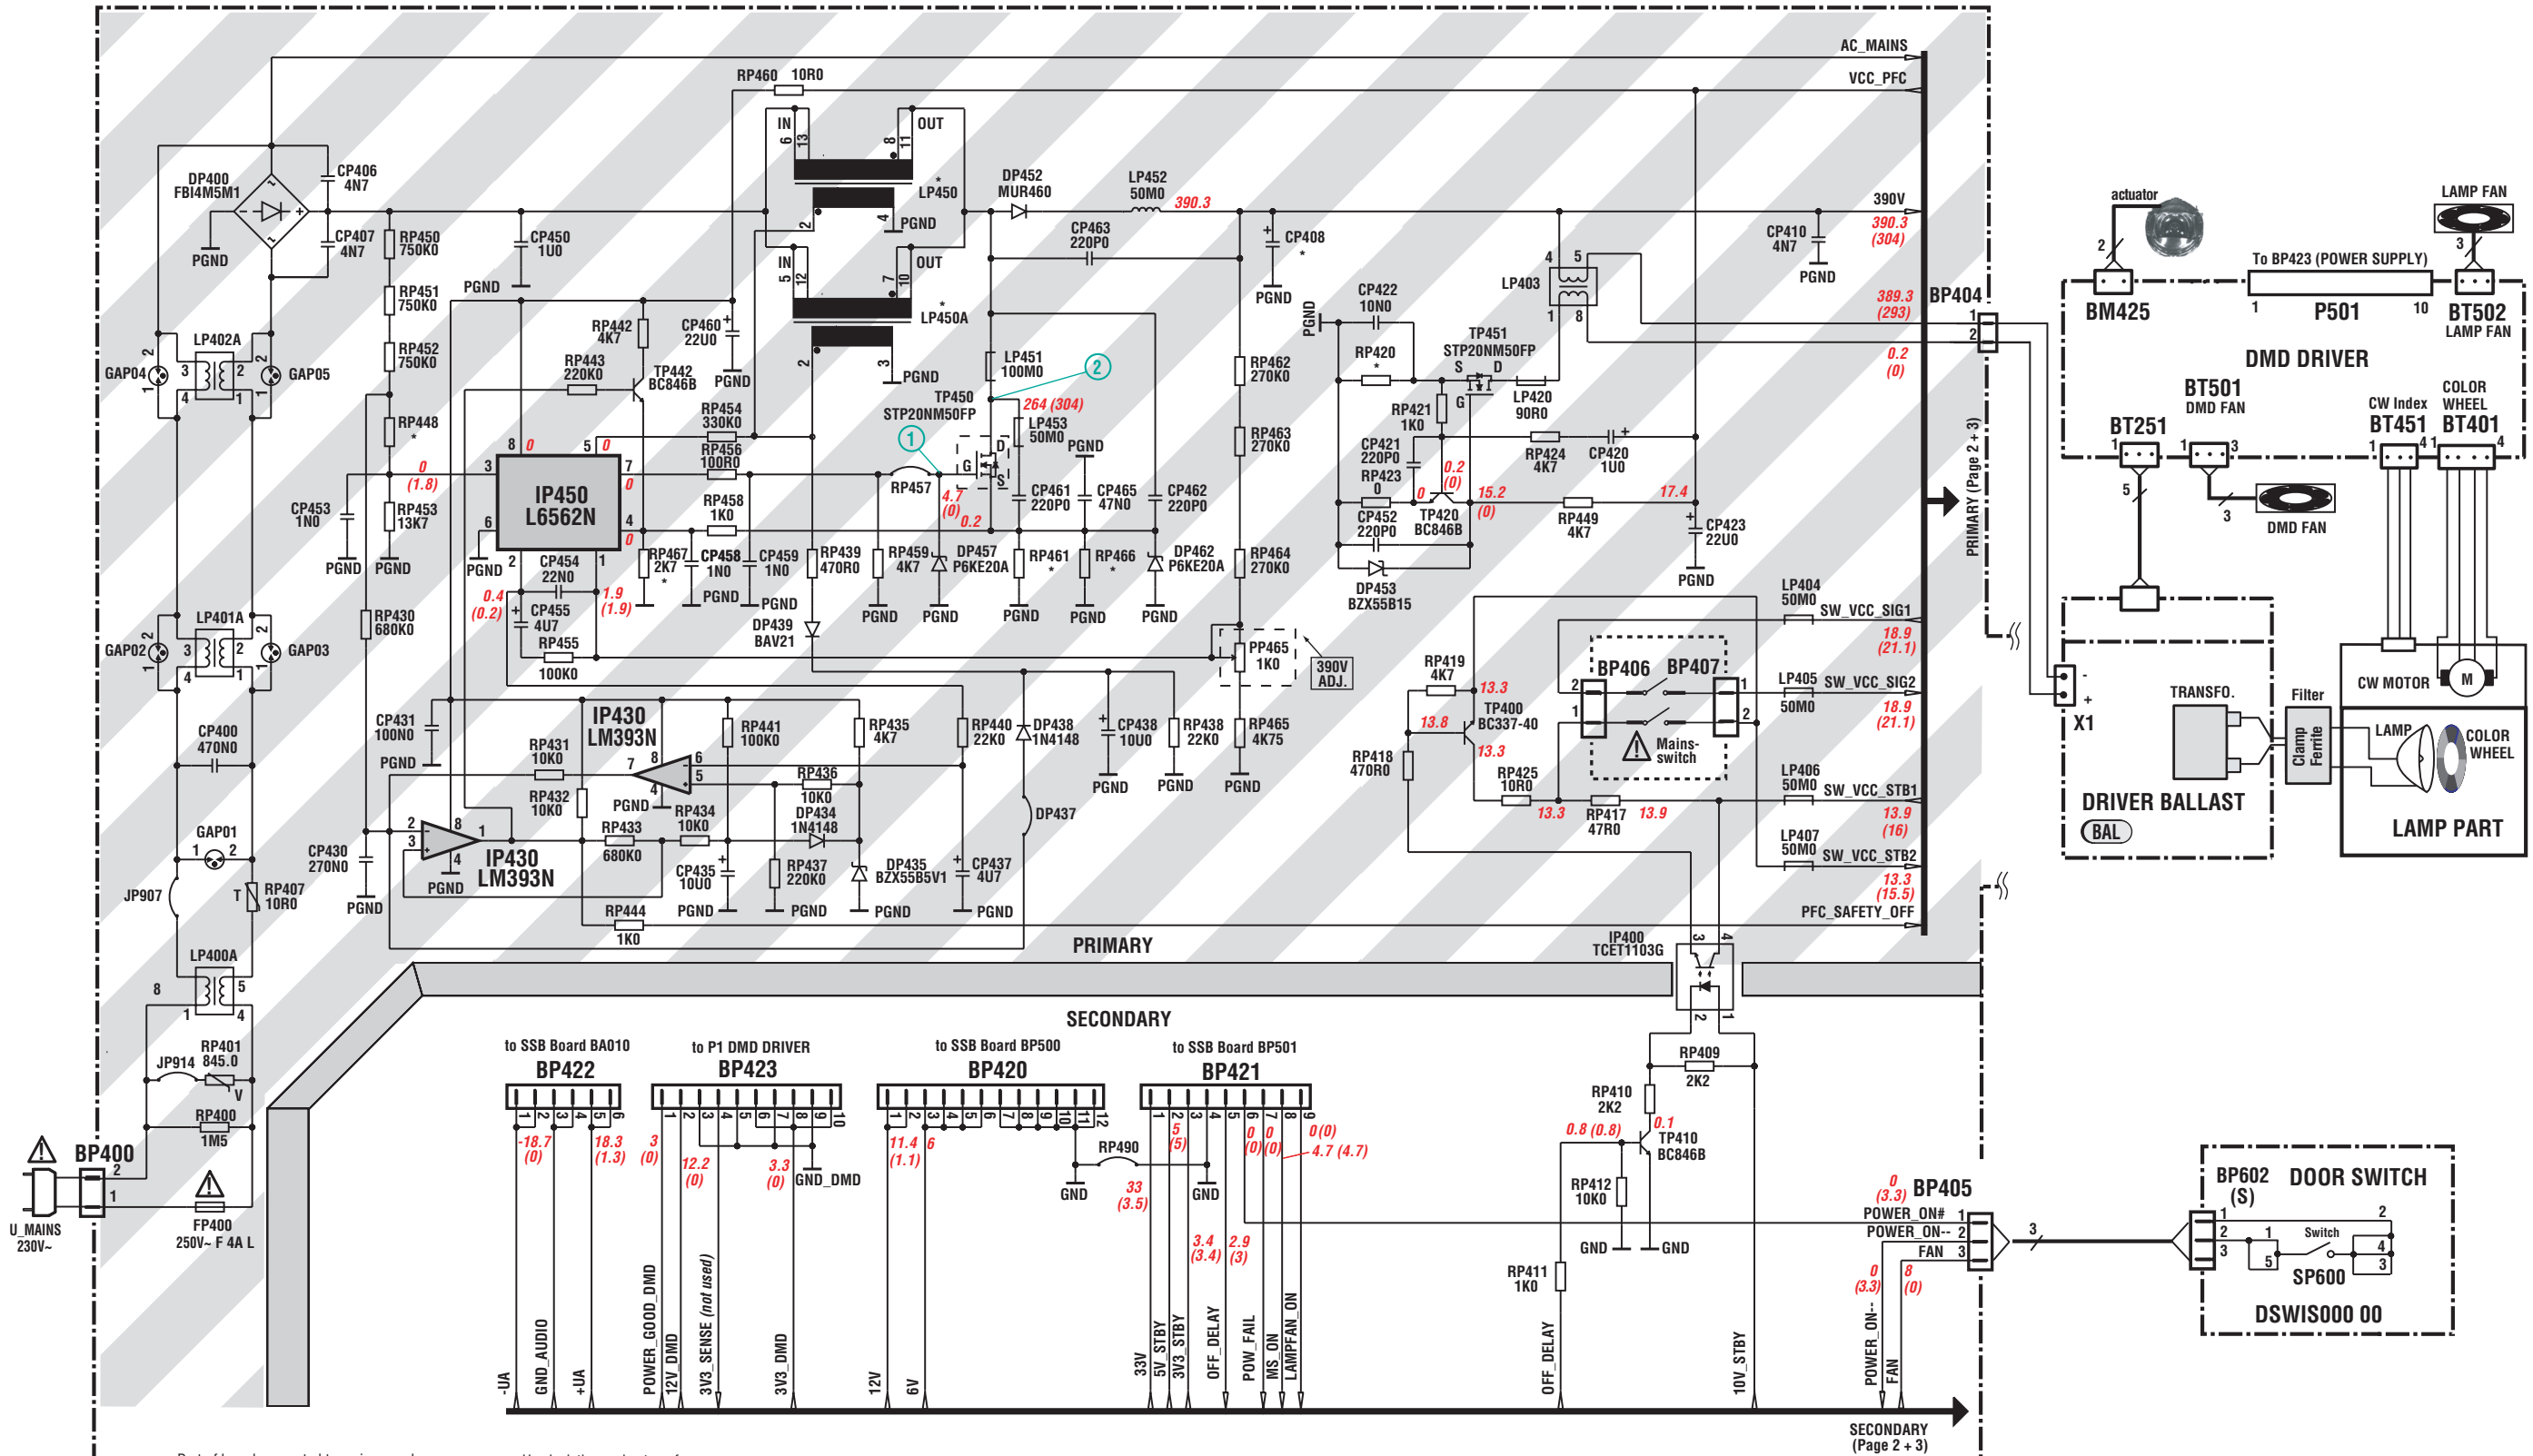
AC_MAINS
VCC_PFC
RP460 10R0
IN
OUT
LP450
PGND
DP452 MUR460
LP452 50M0
390.3
390V
390.3 (304)
CP410 4N7
PGND
DP400 FBI4M5M1
CP406 4N7
CP407 4N7
PGND
RP450 750K0
CP450 1U0
CP463 220P0
CP408
PGND
RP451 750K0
PGND
IN
OUT
LP450A
PGND
LP403
389.3 (293)
BP404
RP452 750K0
RP442 4K7
CP460 22U0
CP422 10N0
TP451 STP20NM50FP
0.2 (0)
LP402A
GAP04
GAP05
RP443 220K0
TP442 BC846B
PGND
LP451 100M0
RP462 270K0
RP420
LP420 90R0
RP448
RP454 330K0
TP450 STP20NM50FP
264 (304)
LP453 50M0
PGND
RP421 1K0
RP456 100R0
RP463 270K0
CP421 220P0
RP424 4K7
CP420 1U0
0 (1.8)
IP450 L6562N
0
0
0
RP457
RP423 0
0.2 (0)
15.2 (0)
17.4
CP453 1N0
RP453 13K7
RP458 1K0
4.7 (0) 0.2
CP461 220P0
CP465 47N0
CP462 220P0
TP420 BC846B
RP449 4K7
CP423 22U0
CP452 220P0
PGND
PGND
PGND
CP454 22N0
RP467 2K7
CP458 1N0
CP459 1N0
RP439 470R0
RP459 4K7
DP457 P6KE20A
RP461
RP466
DP462 P6KE20A
RP464 270K0
DP453 BZX55B15
PGND
0.4 (0.2)
1.9 (1.9)
CP455 4U7
PGND
PGND
DP439 BAV21
PGND
PGND
PGND
PGND
PGND
LP404 50M0
SW_VCC_SIG1
18.9 (21.1)
GAP02
GAP03
LP401A
RP430 680K0
RP455 100K0
PP465 1K0
390V ADJ.
RP419 4K7
BP406
BP407
13.3
LP405 50M0
SW_VCC_SIG2
18.9 (21.1)
IP430 LM393N
TP400 BC337-40
13.8
13.3
Mains-switch
CP400 470N0
CP431 100N0
PGND
RP431 10K0
RP441 100K0
RP435 4K7
RP440 22K0
DP438 1N4148
CP438 10U0
RP438 22K0
RP465 4K75
RP418 470R0
RP425 10R0
LP406 50M0
SW_VCC_STB1
RP432 10K0
PGND
RP434 10K0
RP436 10K0
DP434 1N4148
PGND
PGND
PGND
PGND
13.3
RP417 47R0
13.9
13.9 (16)
GAP01
RP433 680K0
DP437
LP407 50M0
SW_VCC_STB2
13.3 (15.5)
CP430 270N0
IP430 LM393N
PGND
CP435 10U0
RP437 220K0
DP435 BZX55B5V1
CP437 4U7
JP907
RP407 10R0
PGND
PGND
PGND
PGND
PGND
PGND
PFC_SAFETY_OFF
RP444 1K0
PRIMARY
IP400 TCET1103G
LP400A
SECONDARY
to SSB Board BA010
BP422
to P1 DMD DRIVER
BP423
to SSB Board BP500
BP420
to SSB Board BP501
BP421
RP409 2K2
RP401 845.0
JP914
RP410 2K2
0.1
TP410 BC846B
0.8 (0.8)
RP400 1M5
RP490
GND
GND
-18.7 (0)
18.3 (1.3)
3 (0)
12.2 (0)
3.3 (0)
GND_DMD
11.4 (1.1)
6
33 (3.5)
5 (5)
0 (0)
0 (0)
0(0)
4.7 (4.7)
RP412 10K0
GND
GND
0 (3.3)
BP405
POWER_ON# 1
POWER_ON-- 2
FAN 3
BP400
FP400 250V~ F 4A L
U_MAINS 230V~
3.4 (3.4)
2.9 (3)
RP411 1K0
0 (3.3)
8 (0)
-UA
GND_AUDIO
+UA
POWER_GOOD_DMD
12V_DMD
3V3_SENSE (not used)
3V3_DMD
12V
6V
33V
5V_STBY
3V3_STBY
OFF_DELAY
POW_FAIL
MS_ON
LAMPFAN_ON
OFF_DELAY
10V_STBY
POWER_ON--
FAN
SECONDARY (Page 2 + 3)
PRIMARY (Page 2 + 3)
actuator
LAMP FAN
To BP423 (POWER SUPPLY)
BM425
P501
BT502 LAMP FAN
DMD DRIVER
BT501 DMD FAN
BT251
CW Index BT451
COLOR WHEEL BT401
DMD FAN
X1
TRANSFO.
Filter
CW MOTOR
M
Clamp Ferrite
LAMP
COLOR WHEEL
DRIVER BALLAST
BAL
LAMP PART
BP602 (S)
DOOR SWITCH
Switch
SP600
DSWIS000 00